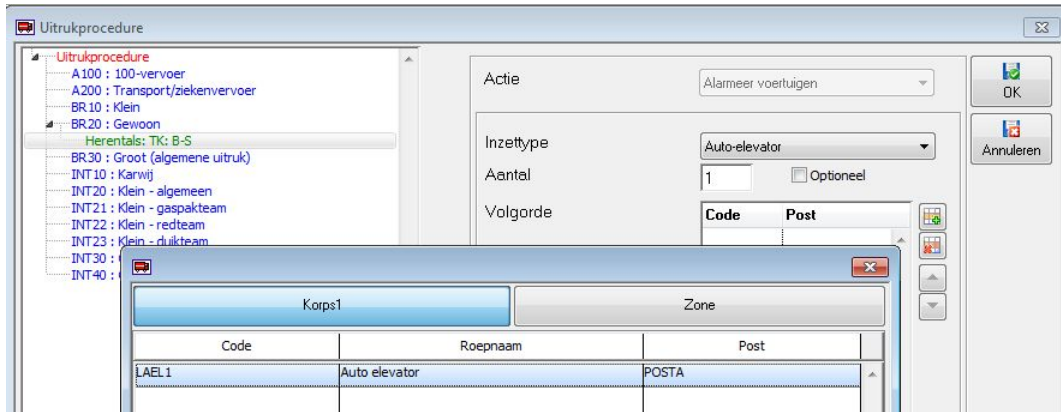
Uitrukprocedure

Uitrukprocedure
A100 : 100-vervoer
A200 : Transport/ziekenvervoer
BR10 : Klein
BR20 : Gewoon
Herentals: TK: B-S
BR30 : Groot (algemene uitruk)
INT10 : Karwij
INT20 : Klein - algemeen
INT21 : Klein - gaspakteam
INT22 : Klein - redteam
INT23 : Klein - duikteam
INT30 : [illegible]
INT40 : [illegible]

Actie
Alarmeer voertuigen

Inzettype
Auto-elevator

Aantal
1
Optioneel

Volgorde

| Code | Post |
|---|---|

OK
Annuleren

Korps1
Zone

| Code | Roepnaam | Post |
|---|---|---|
| LAEL1 | Auto elevator | POSTA |